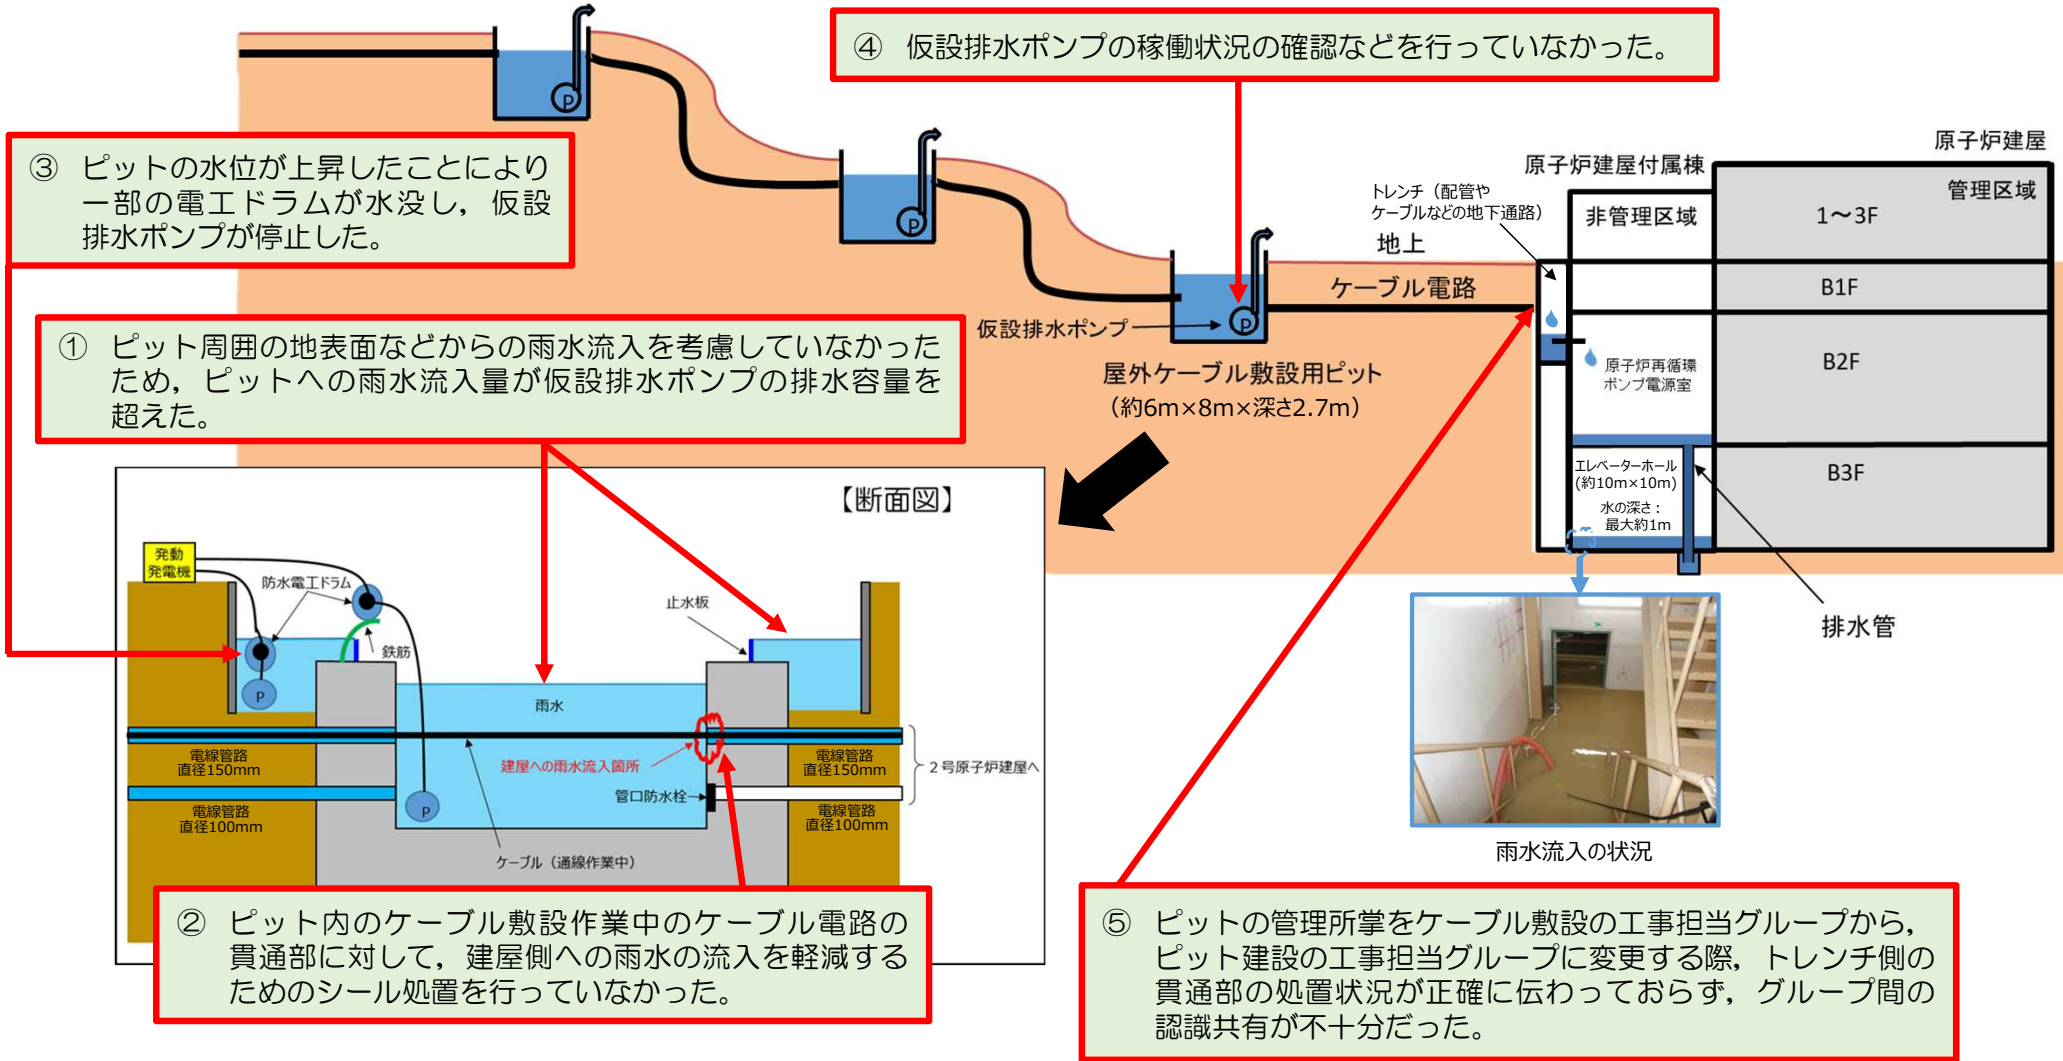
④ 仮設排水ポンプの稼働状況の確認などを行っていなかった。

③ ピットの水位が上昇したことにより一部の電工ドラムが水没し，仮設排水ポンプが停止した。

原子炉建屋

原子炉建屋付属棟

管理区域

トレンチ（配管やケーブルなどの地下通路）

非管理区域

1～3F

地上

ケーブル電路

B1F

仮設排水ポンプ

B2F

原子炉再循環ポンプ電源室

① ピット周囲の地表面などからの雨水流入を考慮していなかったため，ピットへの雨水流入量が仮設排水ポンプの排水容量を超えた。

屋外ケーブル敷設用ピット（約6m×8m×深さ2.7m）

エレベーターホール（約10m×10m）

水の深さ：最大約1m

B3F

【断面図】

発動発電機

防水電工ドラム

止水板

鉄筋

P

P

雨水

電線管路 直径150mm

建屋への雨水流入箇所

電線管路 直径150mm

2号原子炉建屋へ

管口防水栓

電線管路 直径100mm

P

電線管路 直径100mm

ケーブル（通線作業中）

排水管

雨水流入の状況

② ピット内のケーブル敷設作業中のケーブル電路の貫通部に対して，建屋側への雨水の流入を軽減するためのシール処置を行っていなかった。

⑤ ピットの管理所掌をケーブル敷設の工事担当グループから，ピット建設の工事担当グループに変更する際，トレンチ側の貫通部の処置状況が正確に伝わっておらず，グループ間の認識共有が不十分だった。